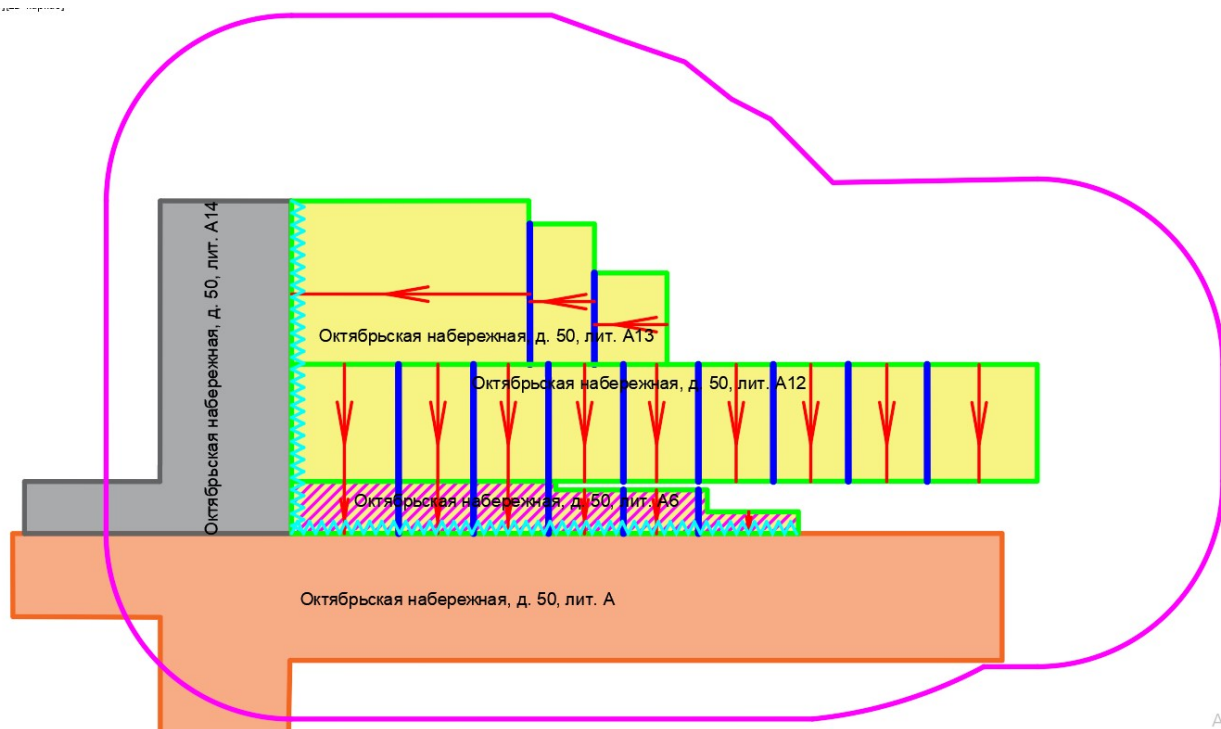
Октябрьская набережная, д. 50, лит. А14

Октябрьская набережная, д. 50, лит. А13

Октябрьская набережная, д. 50, лит. А12

Октябрьская набережная, д. 50, лит. А6

Октябрьская набережная, д. 50, лит. А